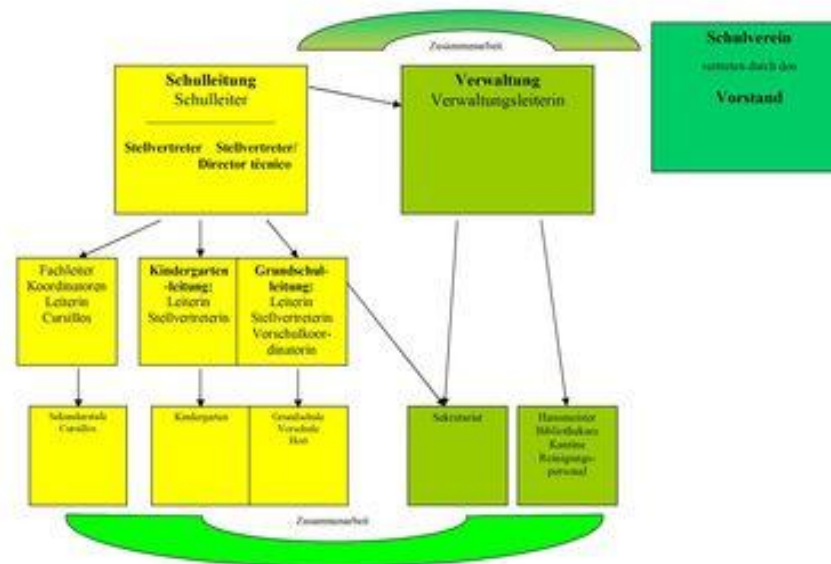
Zusammenarbeit

Schulleitung
Schulleiter

Stellvertreter Stellvertreter/ Director técnico

Verwaltung
Verwaltungsleiterin

Schulverein
vertreten durch den
Vorstand

Fachleiter
Koordinatoren
Leiterin
Cursillos

Kindergarten-leitung:
Leiterin
Stellvertreterin

Grundschul-leitung:
Leiterin
Stellvertreterin
Vorschulkoor-dinatorin

Sekundarstufe
Cursillos

Kindergarten

Grundschule
Vorschule
Hort

Sekretariat

Hausmeister
Bibliothekare
Kantine
Reinigungs-personal

Zusammenarbeit